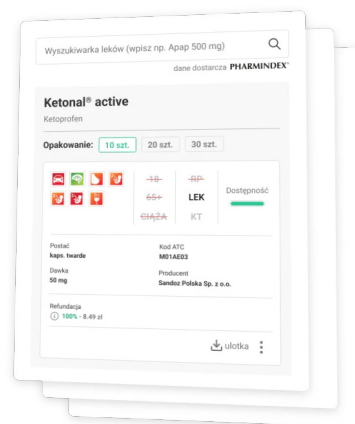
Wyszukiwarka leków (wpisz np. Apap 500 mg)

dane dostarcza PHARMINDEX

Ketonal® active

Ketoprofen

Opakowanie: 10 szt. 20 szt. 30 szt.

18 65+ CIĄŻA

RP LEK KT

Dostępność

Postać
kaps. twarde

Kod ATC
M01AE03

Dawka
50 mg

Producent
Sandoz Polska Sp. z o.o.

Refundacja
100% - 8.49 zł

ulotka